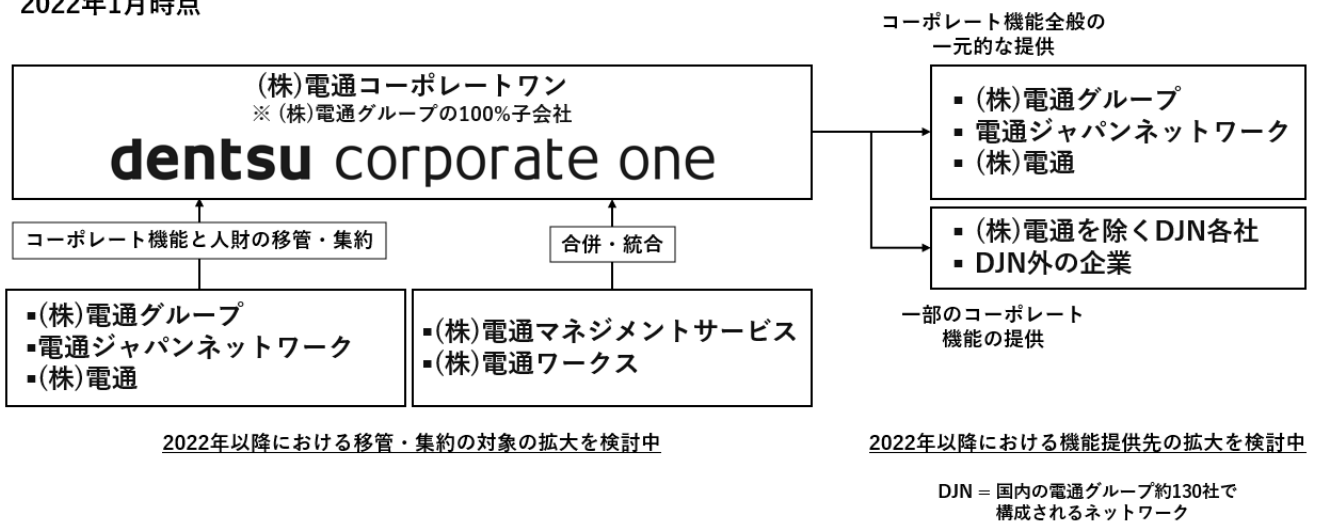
2022年1月時点

(株)電通コーポレートワン
※(株)電通グループの100%子会社
dentsu corporate one

コーポレート機能と人財の移管・集約

合併・統合

▪(株)電通グループ
▪電通ジャパンネットワーク
▪(株)電通

▪(株)電通マネジメントサービス
▪(株)電通ワークス

コーポレート機能全般の一元的な提供

▪ (株)電通グループ
▪ 電通ジャパンネットワーク
▪ (株)電通

▪ (株)電通を除くDJN各社
▪ DJN外の企業

一部のコーポレート機能の提供

2022年以降における移管・集約の対象の拡大を検討中

2022年以降における機能提供先の拡大を検討中

DJN = 国内の電通グループ約130社で構成されるネットワーク